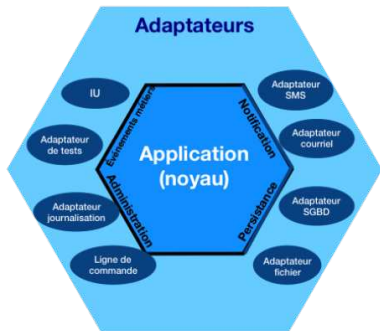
Adaptateurs

IU

Adaptateur de tests

Adaptateur journalisation

Ligne de commande

Événements métier

Administration

Application (noyau)

Notification

Persistance

Adaptateur SMS

Adaptateur courriel

Adaptateur SGBD

Adaptateur fichier